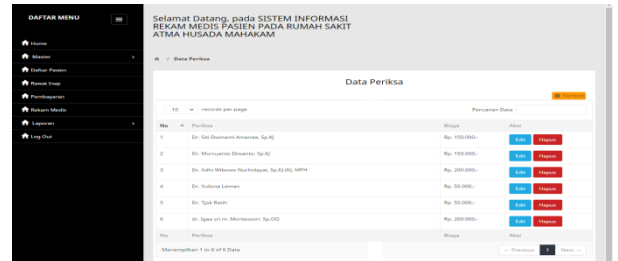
DAFTAR MENU

Home
Master
Daftar Pasien
Rawat Inap
Pembayaran
Rekam Medis
Laporan
Log Out

Selamat Datang, pada SISTEM INFORMASI REKAM MEDIS PASIEN PADA RUMAH SAKIT ATMA HUSADA MAHAKAM

/ Data Periksa

Data Periksa

Tambah

10 records per page

Pencarian Data

| No | Periksa | Biaya | Aksi |
|---|---|---|---|
| 1 | Dr. Siti Dwinanti Amanda, Sp.KJ | Rp. 150.000,- | Edit Hapus |
| 2 | Dr. Mursuanto Divanto, Sp.KJ | Rp. 150.000,- | Edit Hapus |
| 3 | Dr. Adhi Wibowo Nurhidayat, Sp.KJ (K), MPH | Rp. 200.000,- | Edit Hapus |
| 4 | Dr. Yuliana Leman | Rp. 50.000,- | Edit Hapus |
| 5 | Dr. Tjok Ratih | Rp. 50.000,- | Edit Hapus |
| 6 | dr. Igaa sri m. Montessori, Sp.OG | Rp. 200.000,- | Edit Hapus |
| No | Periksa | Biaya | Aksi |

Menampilkan 1 to 6 of 6 Data

← Previous 1 Next →